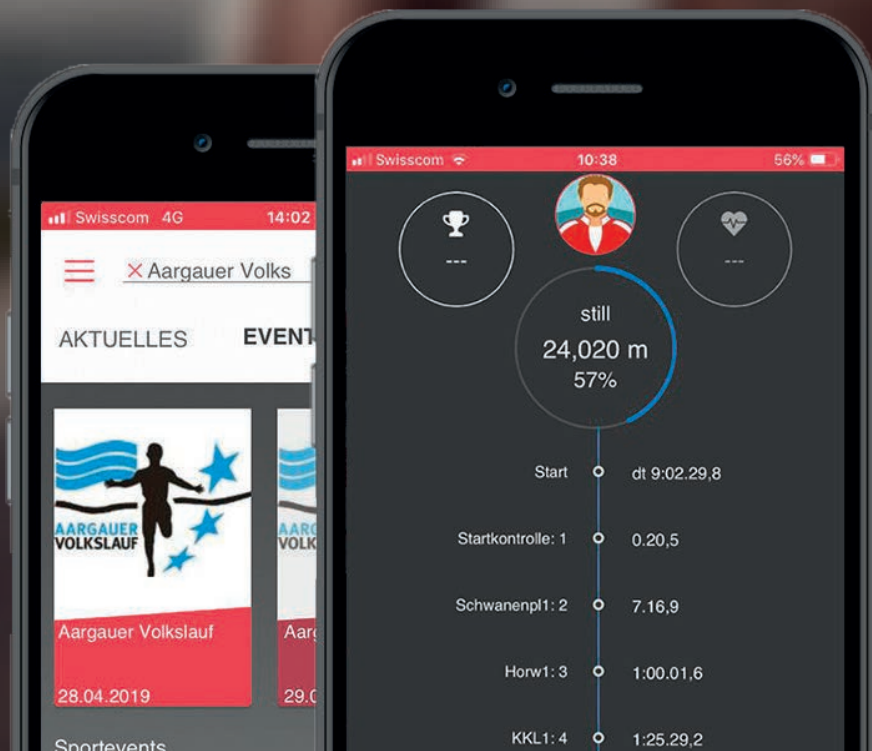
Swisscom 4G 14:02

× Aargauer Volks

AKTUELLES EVENT

AARGAUER VOLKSLAUF

Aargauer Volkslauf

28.04.2019

AARG VOLK

Aarg

29.0

Sportevents

Swisscom 10:38 56%

---

---

still
24,020 m
57%

Start dt 9:02.29,8

Startkontrolle: 1 0.20,5

Schwanenpl1: 2 7.16,9

Horw1: 3 1:00.01,6

KKL1: 4 1:25.29,2